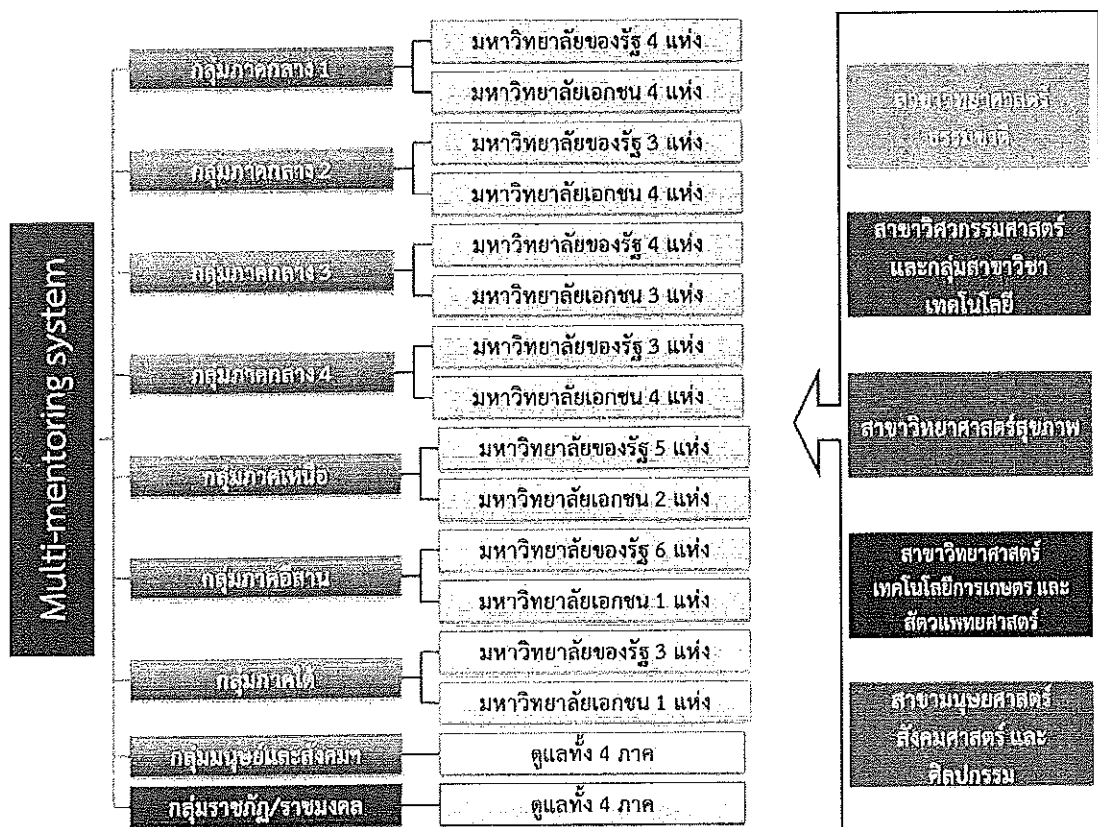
Multi-mentoring system

กลุ่มภาคกลาง 1
มหาวิทยาลัยของรัฐ 4 แห่ง
มหาวิทยาลัยเอกชน 4 แห่ง

กลุ่มภาคกลาง 2
มหาวิทยาลัยของรัฐ 3 แห่ง
มหาวิทยาลัยเอกชน 4 แห่ง

กลุ่มภาคกลาง 3
มหาวิทยาลัยของรัฐ 4 แห่ง
มหาวิทยาลัยเอกชน 3 แห่ง

กลุ่มภาคกลาง 4
มหาวิทยาลัยของรัฐ 3 แห่ง
มหาวิทยาลัยเอกชน 4 แห่ง

กลุ่มภาคเหนือ
มหาวิทยาลัยของรัฐ 5 แห่ง
มหาวิทยาลัยเอกชน 2 แห่ง

กลุ่มภาคอีสาน
มหาวิทยาลัยของรัฐ 6 แห่ง
มหาวิทยาลัยเอกชน 1 แห่ง

กลุ่มภาคใต้
มหาวิทยาลัยของรัฐ 3 แห่ง
มหาวิทยาลัยเอกชน 1 แห่ง

กลุ่มมนุษย์และสังคมฯ
ดูแลทั้ง 4 ภาค

กลุ่มราชภัฏ/ราชมงคล
ดูแลทั้ง 4 ภาค

สาขาวิทยาศาสตร์ธรรมชาติ

สาขาวิศวกรรมศาสตร์และกลุ่มสาขาวิชาเทคโนโลยี

สาขาวิทยาศาสตร์สุขภาพ

สาขาวิทยาศาสตร์เทคโนโลยีการเกษตร และสัตวแพทยศาสตร์

สาขามนุษยศาสตร์ สังคมศาสตร์ และศิลปกรรม